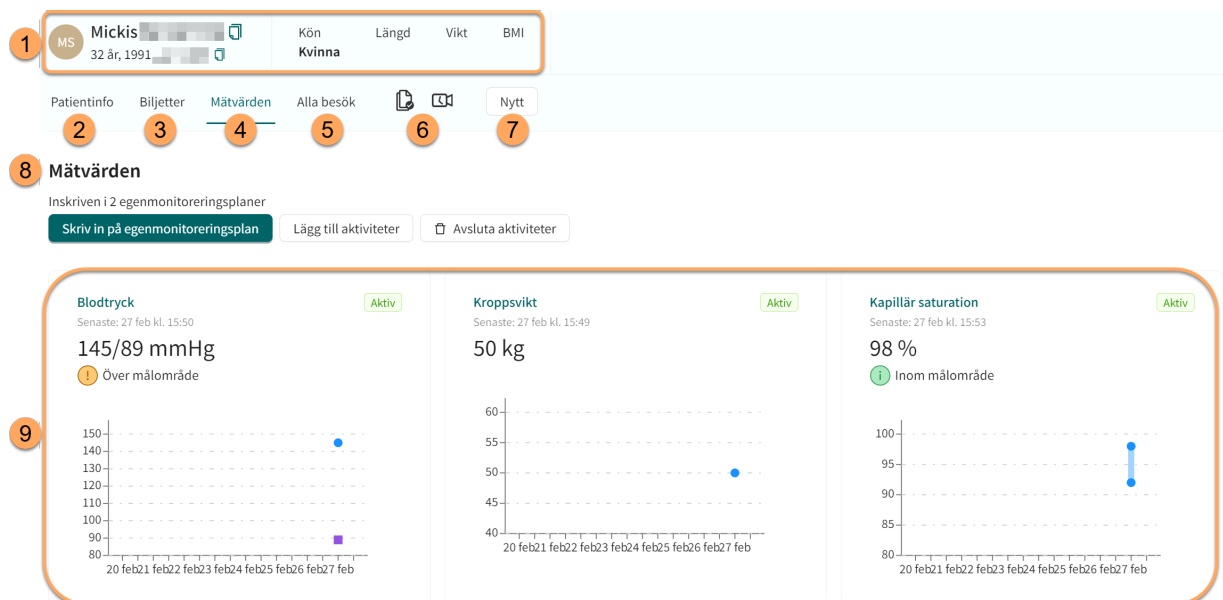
1

MS Mickis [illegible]
32 år, 1991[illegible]

| Kön | Längd | Vikt | BMI |
|---|---|---|---|
| Kvinna | | | |

Patientinfo Biljetter Mätvärden Alla besök Nytt

2 3 4 5 6 7

8 Mätvärden

Inskriven i 2 egenmonitoreringsplaner

Skriv in på egenmonitoreringsplan Lägg till aktiviteter Avsluta aktiviteter

9

Blodtryck Aktiv
Senaste: 27 feb kl. 15:50
145/89 mmHg
! Över målområde

150
140
130
120
110
100
90
80
20 feb 21 feb 22 feb 23 feb 24 feb 25 feb 26 feb 27 feb

Kroppsvikt Aktiv
Senaste: 27 feb kl. 15:49
50 kg

60
55
50
45
40
20 feb 21 feb 22 feb 23 feb 24 feb 25 feb 26 feb 27 feb

Kapillär saturation Aktiv
Senaste: 27 feb kl. 15:53
98 %
i Inom målområde

100
95
90
85
80
20 feb 21 feb 22 feb 23 feb 24 feb 25 feb 26 feb 27 feb